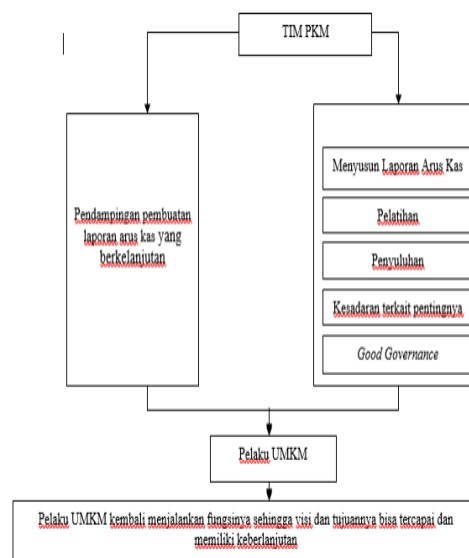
TIM PKM

Pendampingan pembuatan laporan arus kas yang berkelanjutan

Menyusun Laporan Arus Kas

Pelatihan

Penyuluhan

Kesadaran terkait pentingnya

Good Governance

Pelaku UMKM

Pelaku UMKM kembali menjalankan fungsinya sehingga visi dan tujuannya bisa tercapai dan memiliki keberlanjutan